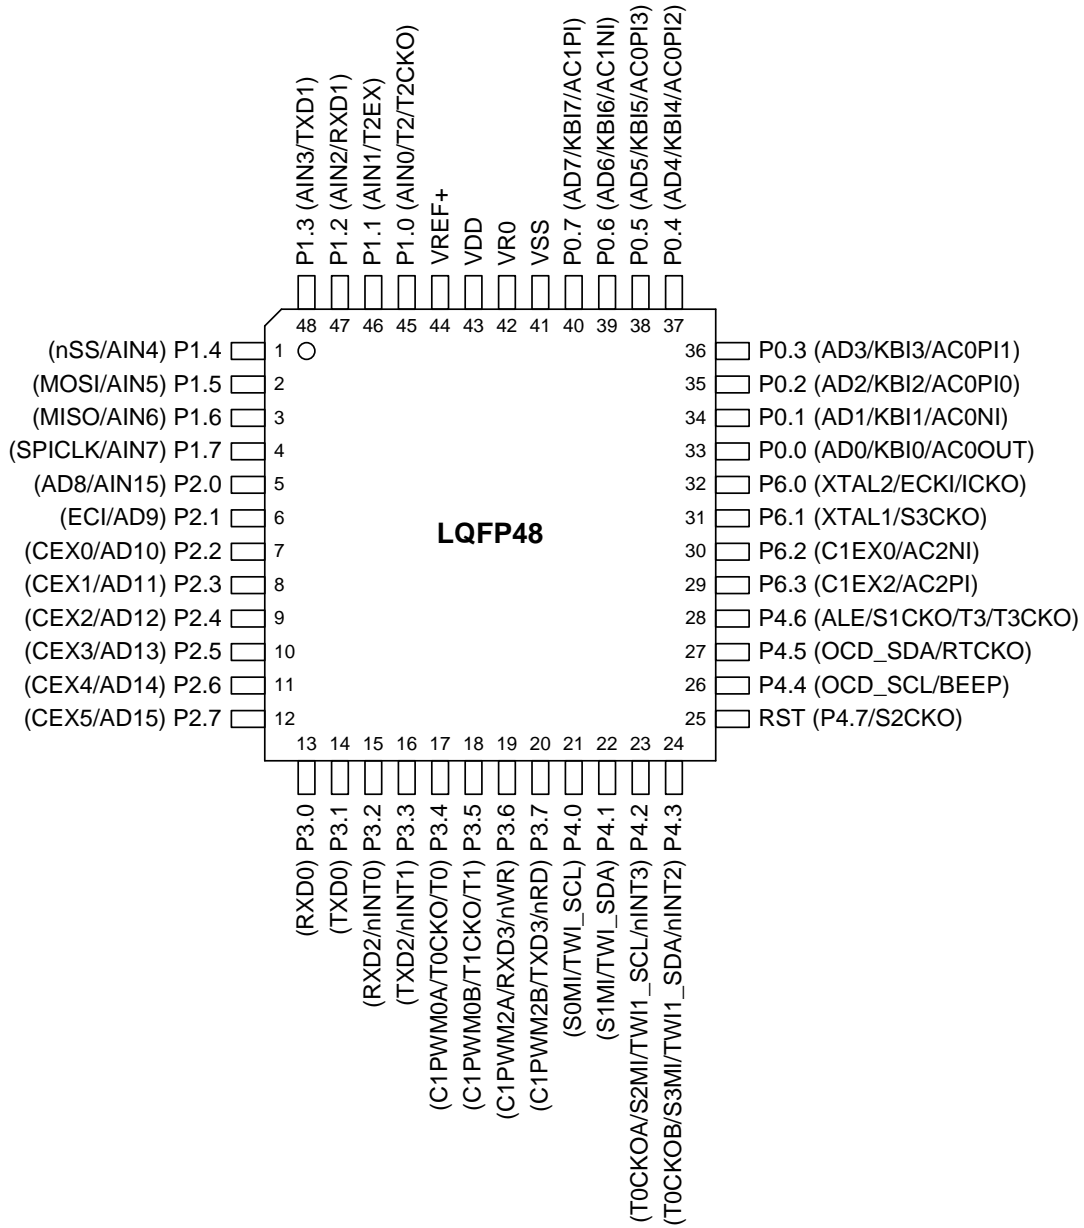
P1.3 (AIN3/TXD1)
P1.2 (AIN2/RXD1)
P1.1 (AIN1/T2EX)
P1.0 (AIN0/T2/T2CKO)
VREF+
VDD
VR0
VSS
P0.7 (AD7/KBI7/AC1PI)
P0.6 (AD6/KBI6/AC1NI)
P0.5 (AD5/KBI5/AC0PI3)
P0.4 (AD4/KBI4/AC0PI2)

48 47 46 45 44 43 42 41 40 39 38 37

(nSS/AIN4) P1.4 1
(MOSI/AIN5) P1.5 2
(MISO/AIN6) P1.6 3
(SPICLK/AIN7) P1.7 4
(AD8/AIN15) P2.0 5
(ECI/AD9) P2.1 6
(CEX0/AD10) P2.2 7
(CEX1/AD11) P2.3 8
(CEX2/AD12) P2.4 9
(CEX3/AD13) P2.5 10
(CEX4/AD14) P2.6 11
(CEX5/AD15) P2.7 12

LQFP48

36 P0.3 (AD3/KBI3/AC0PI1)
35 P0.2 (AD2/KBI2/AC0PI0)
34 P0.1 (AD1/KBI1/AC0NI)
33 P0.0 (AD0/KBI0/AC0OUT)
32 P6.0 (XTAL2/ECKI/ICKO)
31 P6.1 (XTAL1/S3CKO)
30 P6.2 (C1EX0/AC2NI)
29 P6.3 (C1EX2/AC2PI)
28 P4.6 (ALE/S1CKO/T3/T3CKO)
27 P4.5 (OCD_SDA/RTCKO)
26 P4.4 (OCD_SCL/BEEP)
25 RST (P4.7/S2CKO)

13 14 15 16 17 18 19 20 21 22 23 24

(RXD0) P3.0
(TXD0) P3.1
(RXD2/nINT0) P3.2
(TXD2/nINT1) P3.3
(C1PWM0A/T0CKO/T0) P3.4
(C1PWM0B/T1CKO/T1) P3.5
(C1PWM2A/RXD3/nWR) P3.6
(C1PWM2B/TXD3/nRD) P3.7
(S0MI/TWI_SCL) P4.0
(S1MI/TWI_SDA) P4.1
(T0CKOA/S2MI/TWI1_SCL/nINT3) P4.2
(T0CKOB/S3MI/TWI1_SDA/nINT2) P4.3